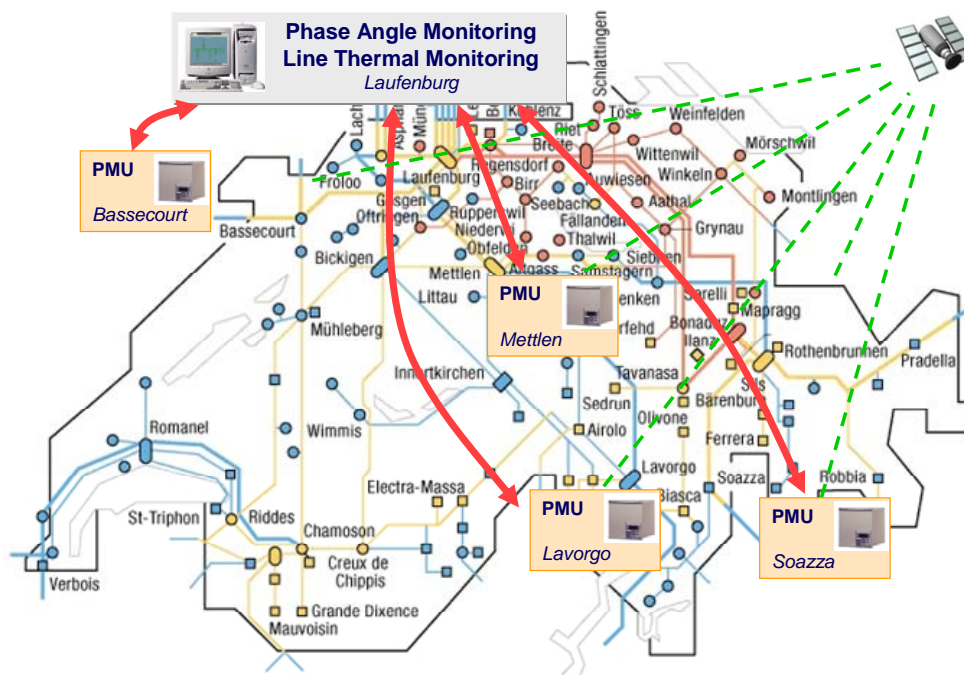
Phase Angle Monitoring
Line Thermal Monitoring
Laufenburg

PMU
Bassecourt

PMU
Mettlen

PMU
Lavorgo

PMU
Soazza

Schlattingen
Töss
Weinfelden
Mörschwil
Wittenwil
Winkeln
Montlingen
Aathal
Grynau
Breite
Auwiesen
Regensdorf
Birr
Seebach
Fällanden
Thalwil
Siebnen
Samstagern
Niederwil
Obfelden
Rupperswil
Laufenburg
Gösgen
Olten
Froloo
Bassecourt
Bickigen
Mettlen
Littau
Mühleberg
Innertkirchen
Wimmis
Romanel
St-Triphon
Riddes
Chamoson
Creux de Chippis
Grande Dixence
Mauvoisin
Verbois
Electra-Massa
Airolo
Sedrun
Tavanasa
Olivone
Lavorgo
Biasca
Soazza
Robbia
Ferrera
Bärenburg
Sils
Rothenbrunnen
Pradella
Mapragg
Sarelli
Bonaduz
Ilanz
Koblenz